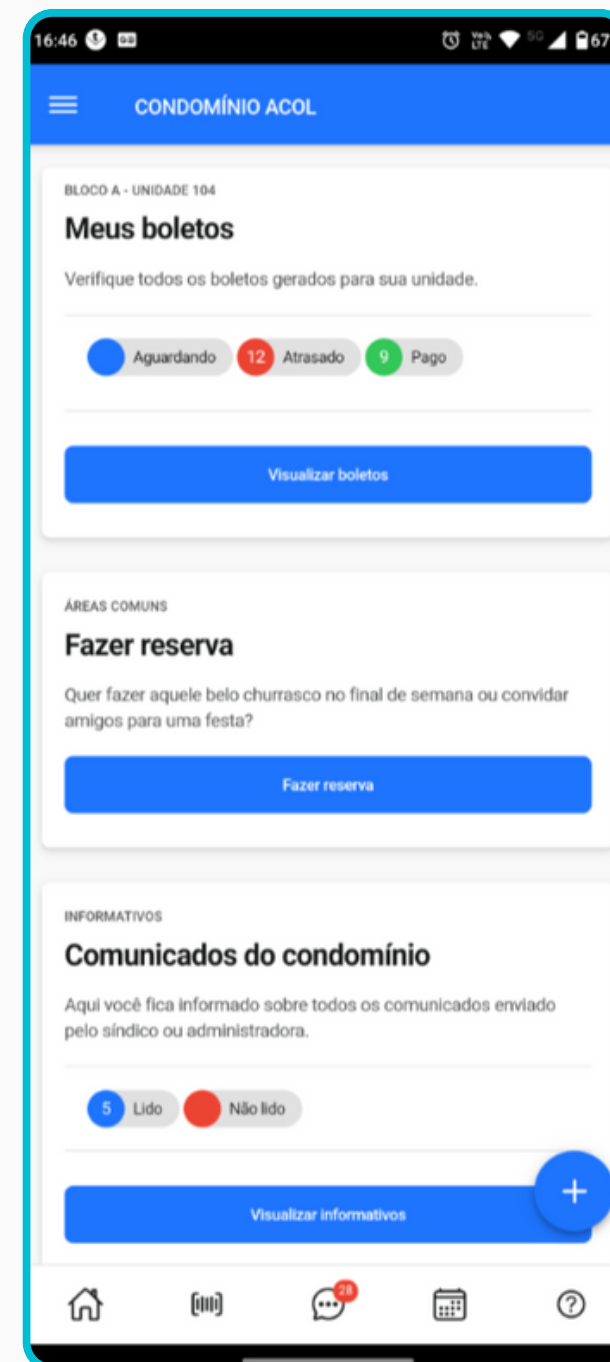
16:46 5G 67

CONDOMÍNIO ACOL

BLOCO A - UNIDADE 104

Meus boletos

Verifique todos os boletos gerados para sua unidade.

Aguardando 12 Atrasado 9 Pago

Visualizar boletos

ÁREAS COMUNS

Fazer reserva

Quer fazer aquele belo churrasco no final de semana ou convidar amigos para uma festa?

Fazer reserva

INFORMATIVOS

Comunicados do condomínio

Aqui você fica informado sobre todos os comunicados enviado pelo síndico ou administradora.

5 Lido Não lido

Visualizar informativos

+

28